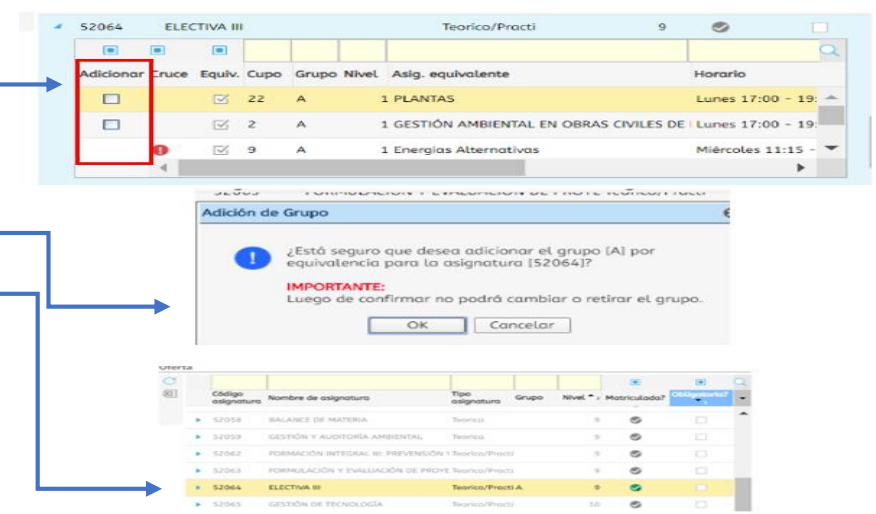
52064 ELECTIVA III Teorico/Practi 9

| Adicionar | Cruce | Equiv. | Cupo | Grupo | Nivel | Asig. equivalente | Horario |
|---|---|---|---|---|---|---|---|
| | | | 22 | A | 1 | PLANTAS | Lunes 17:00 - 19: |
| | | | 2 | A | 1 | GESTIÓN AMBIENTAL EN OBRAS CIVILES DE | Lunes 17:00 - 19: |
| | | | 9 | A | 1 | Energias Alternativas | Miércoles 11:15 - |

Adición de Grupo

¿Está seguro que desea adicionar el grupo [A] por equivalencia para la asignatura [52064]?

IMPORTANTE:
Luego de confirmar no podrá cambiar o retirar el grupo.

OK Cancelar

Oferta

| Código asignatura | Nombre de asignatura | Tipo asignatura | Grupo | Nivel | Matriculada? | Obligatoria? |
|---|---|---|---|---|---|---|
| 52058 | BALANCE DE MATERIA | Teorica | | 9 | | |
| 52059 | GESTIÓN Y AUDITORÍA AMBIENTAL | Teorica | | 9 | | |
| 52062 | FORMACIÓN INTEGRAL III: PREVENSIÓN | Teorico/Practi | | 9 | | |
| 52063 | FORMULACIÓN Y EVALUACIÓN DE PROYE | Teorico/Practi | | 9 | | |
| 52064 | ELECTIVA III | Teorico/Practi | A | 9 | | |
| 52065 | GESTIÓN DE TECNOLOGÍA | Teorico/Practi | | 10 | | |